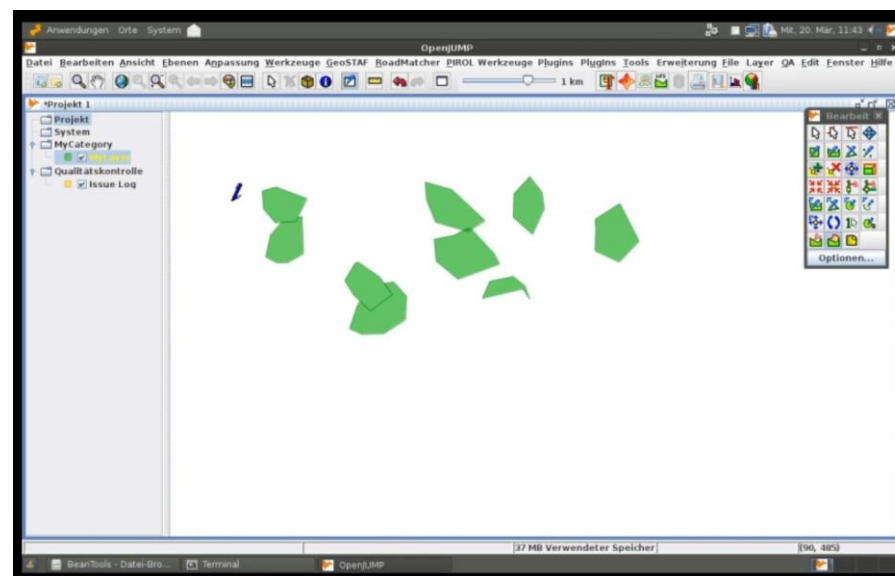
Anwendungen Orte System

Mit, 20. Mär, 11:43

OpenJUMP

Datei Bearbeiten Ansicht Ebenen Anpassung Werkzeuge GeoSTAF RoadMatcher PIROL Werkzeuge Plugins Plugins Tools Erweiterung File Layer QA Edit Fenster Hilfe

1 km

*Projekt 1

Projekt
System
MyCategory
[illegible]
Qualitätskontrolle
Issue Log

Bearbeit

Optionen...

37 MB Verwendeter Speicher

(90, 485)

BeanTools - Datei-Bro... Terminal OpenJUMP